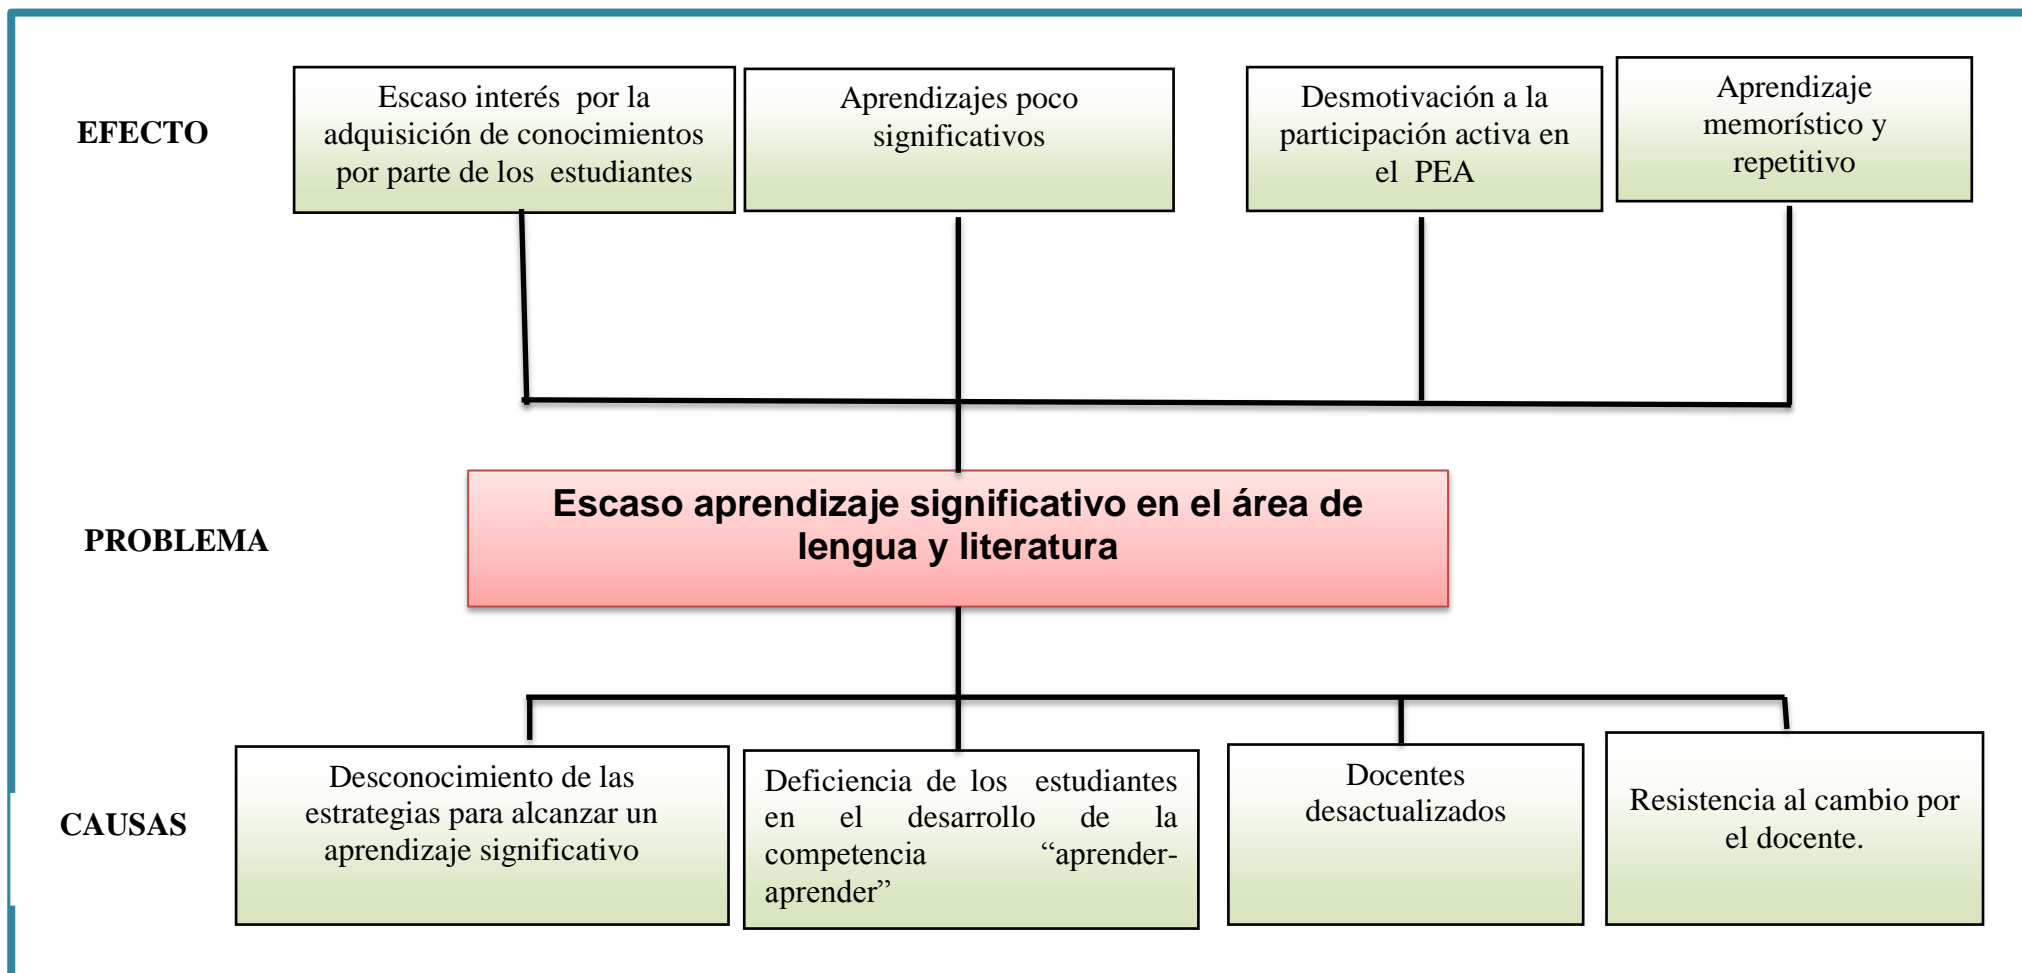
EFECTO

Escaso interés por la adquisición de conocimientos por parte de los estudiantes

Aprendizajes poco significativos

Desmotivación a la participación activa en el PEA

Aprendizaje memorístico y repetitivo

PROBLEMA

Escaso aprendizaje significativo en el área de lengua y literatura

CAUSAS

Desconocimiento de las estrategias para alcanzar un aprendizaje significativo

Deficiencia de los estudiantes en el desarrollo de la competencia "aprender-aprender"

Docentes desactualizados

Resistencia al cambio por el docente.